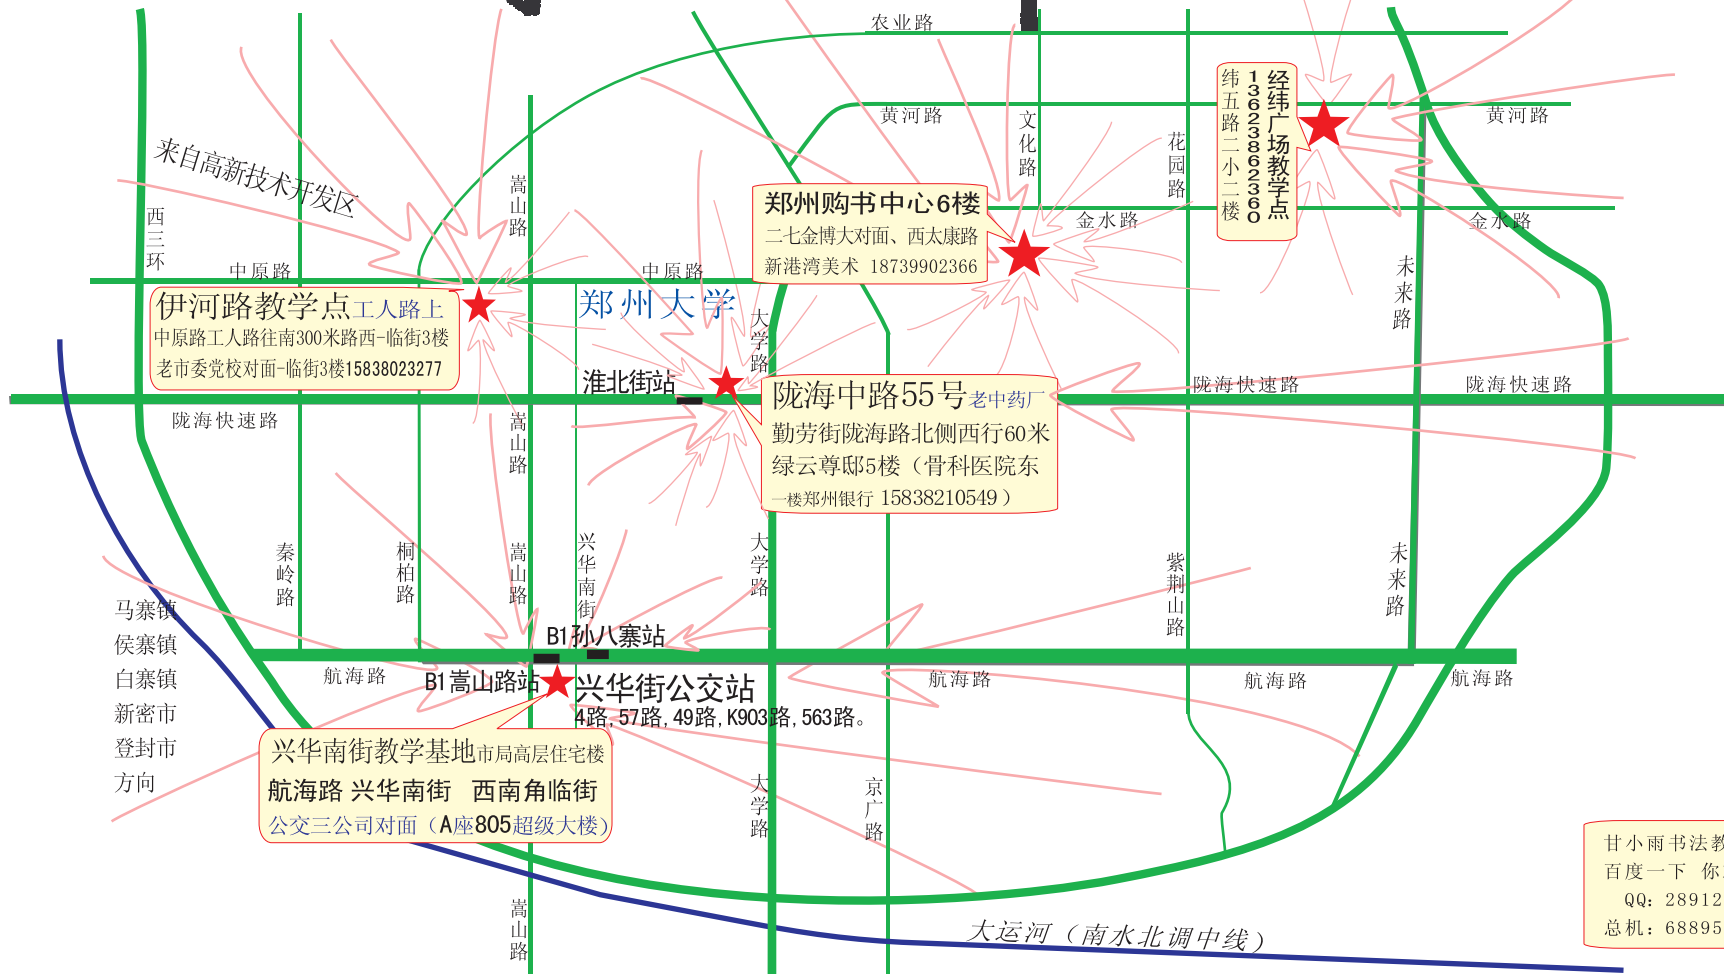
农业路

黄河路

文化路

花园路

经纬广场教学点
13623862360
纬五路二小二楼

黄河路

来自高新技术开发区

嵩山路

郑州购书中心6楼
二七金博大对面、西太康路
新港湾美术 18739902366

金水路

金水路

西三环

中原路

中原路

伊河路教学点工人路上
中原路工人路往南300米路西-临街3楼
老市委党校对面-临街3楼15838023277

郑州大学

大学路

未来路

淮北街站

陇海中路55号老中药厂
勤劳街陇海路北侧西行60米
绿云尊邸5楼（骨科医院东
一楼郑州银行 15838210549）

陇海快速路

陇海快速路

陇海快速路

嵩山路

秦岭路

桐柏路

嵩山路

兴华南街

大学路

紫荆山路

未来路

马寨镇
侯寨镇
白寨镇
新密市
登封市
方向

B1孙八寨站

航海路

B1嵩山路站

兴华街公交站
4路，57路，49路，K903路，563路。

航海路

航海路

航海路

兴华南街教学基地市局高层住宅楼
航海路 兴华南街 西南角临街
公交三公司对面（A座805超级大楼）

大学路

京广路

嵩山路

大运河（南水北调中线）

甘小雨书法教
百度一下 你
QQ：28912
总机：68895